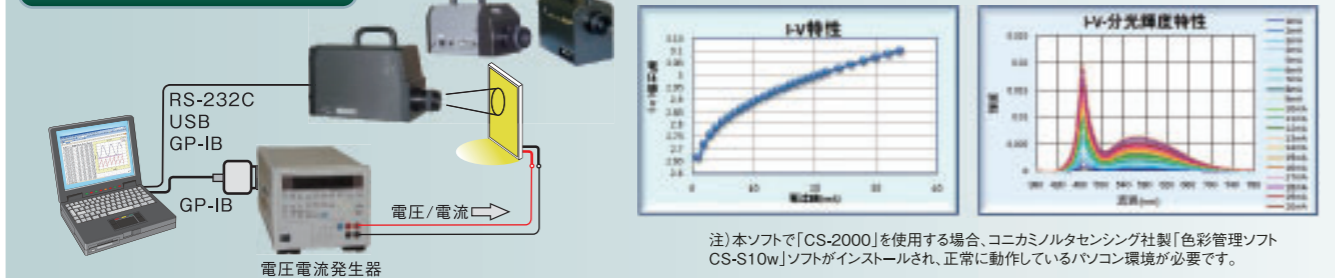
RS-232C
USB
GP-IB

GP-IB

電圧/電流

電圧電流発生器

I-V特性

電圧(V)

電流値(mA)

I-V-分光輝度特性

輝度

波長(nm)

注)本ソフトで「CS-2000」を使用する場合、コニカミノルタセンシング社製「色彩管理ソフト CS-S10w」ソフトがインストールされ、正常に動作しているパソコン環境が必要です。